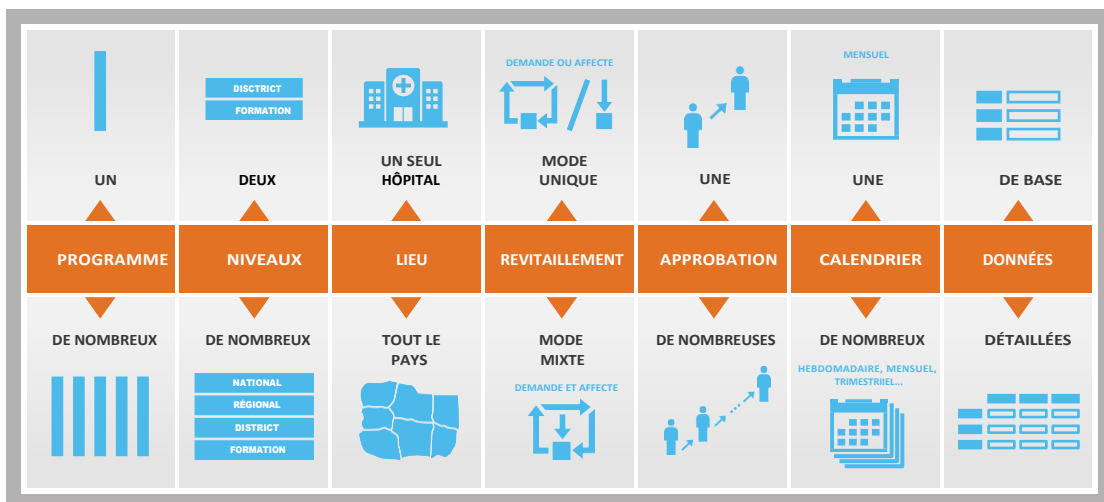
DISTRICT
FORMATION

DEMANDE OU AFFECTE

MENSUEL

UN

DEUX

UN SEUL HÔPITAL

MODE UNIQUE

UNE

UNE

DE BASE

PROGRAMME

NIVEAUX

LIEU

REVITAILLEMENT

APPROBATION

CALENDRIER

DONNÉES

DE NOMBREUX

DE NOMBREUX

TOUT LE PAYS

MODE MIXTE

DE NOMBREUSES

DE NOMBREUX

DÉTAILLÉES

NATIONAL
RÉGIONAL
DISTRICT
FORMATION

DEMANDE ET AFFECTE

HEBDOMADAIRE, MENSUEL, TRIMESTRIEL...